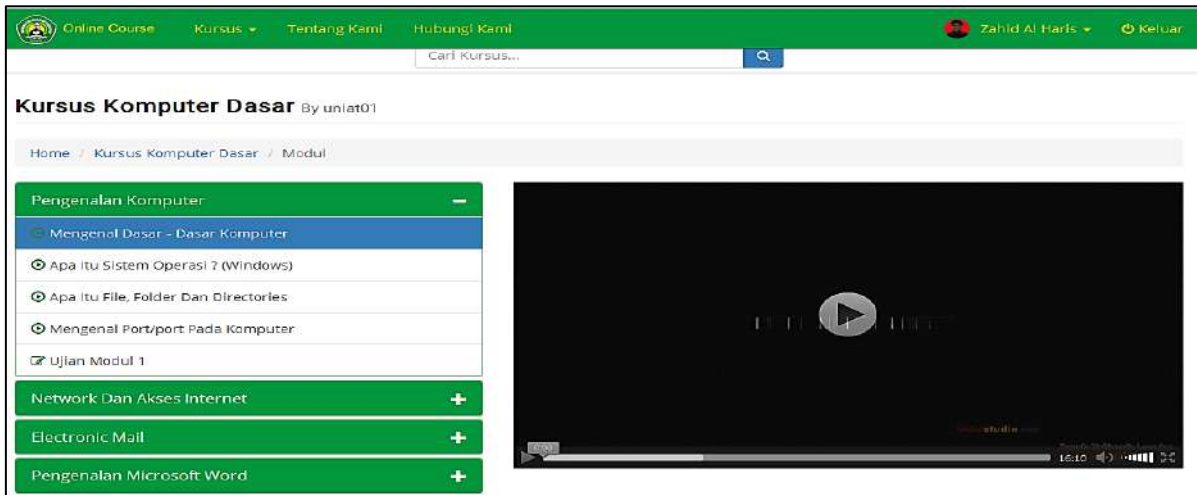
Online Course Kursus ▾ Tentang Kami Hubungi Kami

Zahid Al Haris ▾ Keluar

Cari Kursus...

Kursus Komputer Dasar By uniat01

Home / Kursus Komputer Dasar / Modul

Pengenalan Komputer −

Mengenal Dasar - Dasar Komputer

Apa Itu Sistem Operasi ? (Windows)

Apa Itu File, Folder Dan Directories

Mengenal Port/port Pada Komputer

Ujian Modul 1

Network Dan Akses Internet +

Electronic Mail +

Pengenalan Microsoft Word +

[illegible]

16:10